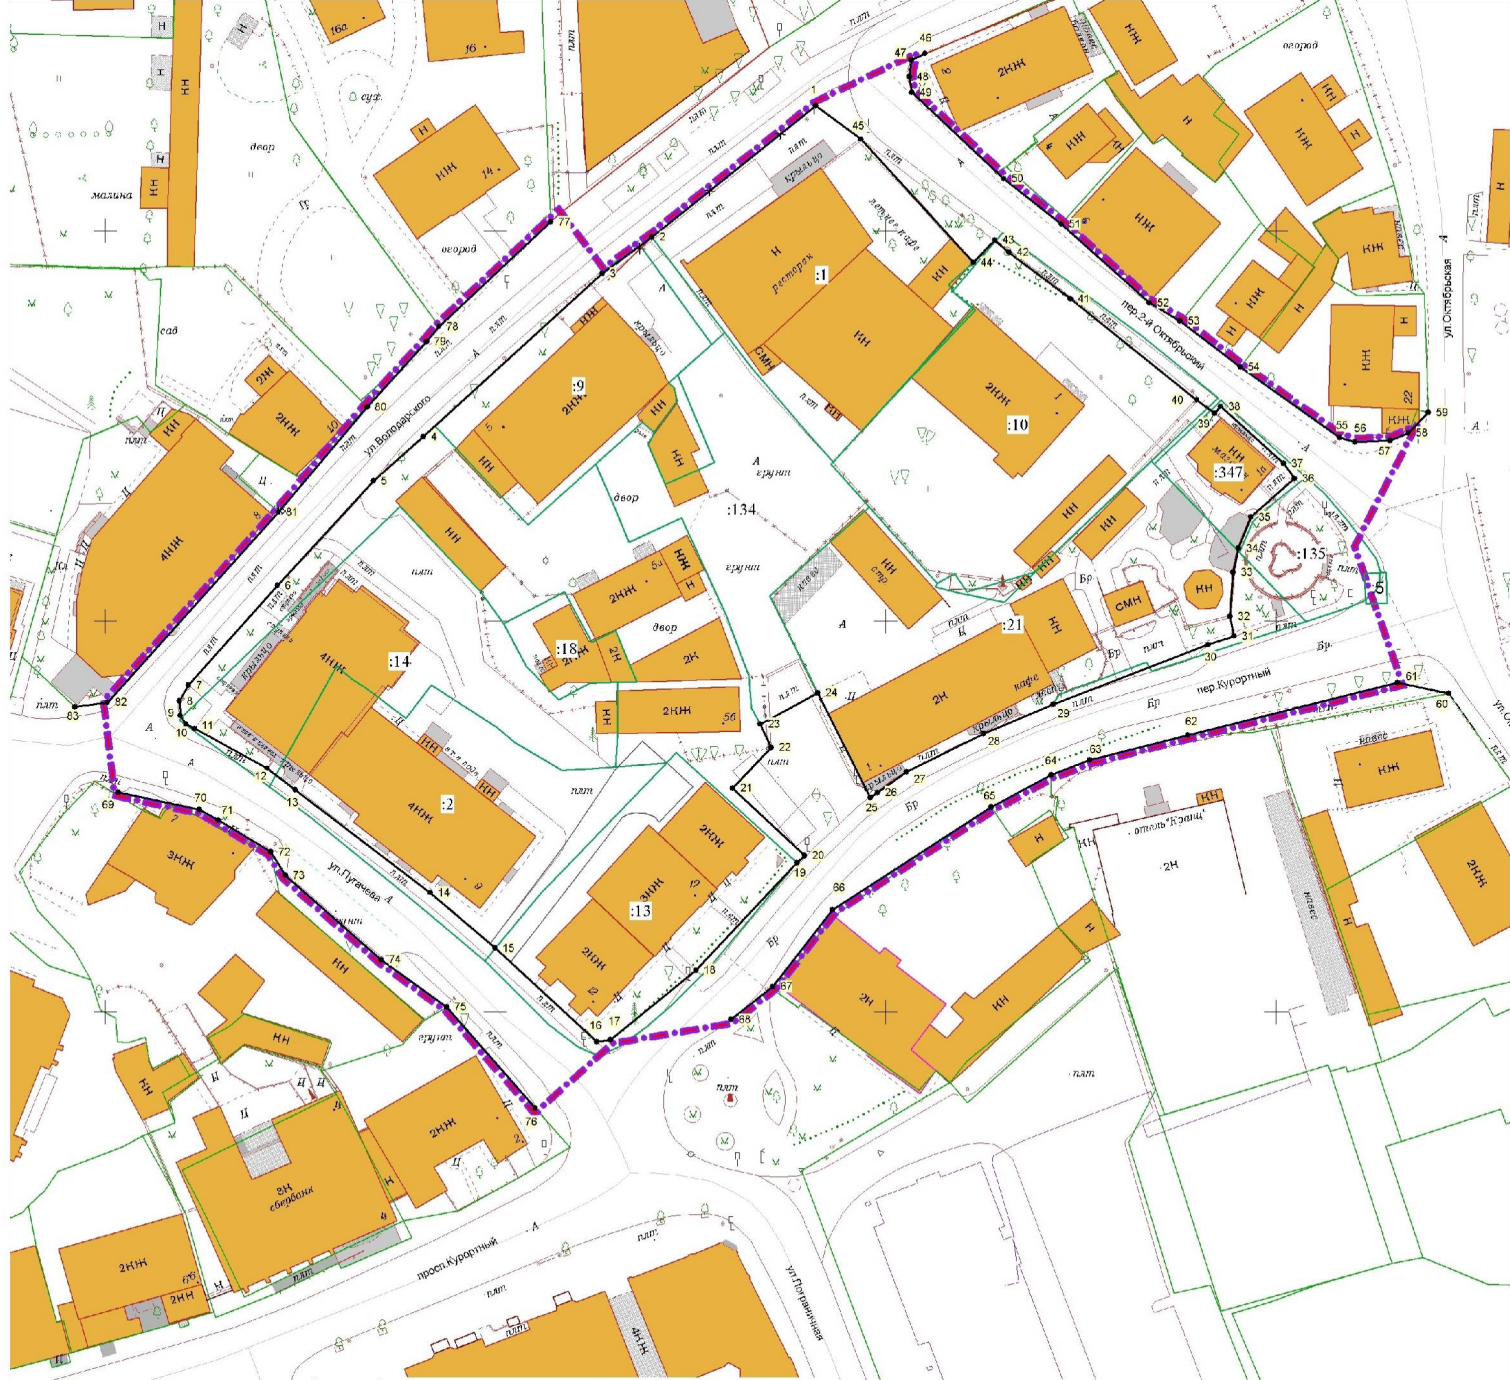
Н
Н
Н
Н
КН
КН
малина
двор
16а
16
сух.
плт
плт
Н
КН
14
огород
плт
47
46
48
49
1
45
2КН
КН
огород
КН
Н
КН
Н
КН
КН
Н
50
51
52
53
54
55
56
57
58
59
КЖ
КЖ
КЖ
Н
Н
22
КЖ
ул.Октябрьская
А
А
плт
крыльцо
Н
ресторан
:1
КН
СМН
КН
:10
2КН
43
44
42
41
40
39
38
37
36
пер.2-й Октябрьский
А
77
2
3
78
79
80
81
82
83
4
5
6
7
8
9
10
11
12
13
14
15
16
17
18
19
20
21
22
23
24
25
26
27
28
29
30
31
32
33
34
35
сад
2Н
2КН
КН
4КН
Ц
плт
плт
ул.Володарского
А
:9
2КН
КН
КН
КН
КН
двор
А
грунт
:134
грунт
:347
КН
маг.
:135
5
плт
плт
плт
КН
КН
КН
Бр
СМН
КН
КН
стр
А
:21
КН
2Н
кафе
плт
Бр
пер.Курортный
Бр
61
60
62
63
64
65
66
67
68
КЖ
:18
2КН
2Н
двор
2К
КН
2КН
КН
56
:14
4КН
:2
4КН
КН
КН
КН
плт
плт
69
70
71
72
73
74
75
76
3КЖ
ул.Пугачева
А
КН
КН
грунт
КН
КН
2КН
:13
3КН
2КН
2КН
Бр
Н
КН
отель "Кранц"
2Н
КН
навес
Н
2КН
2Н
КН
плт
плт
плт
2Н
сбербанк
2КН
2НН
просп.Курортный
А
плт
плт
плт
4КН
ул.Пограничная